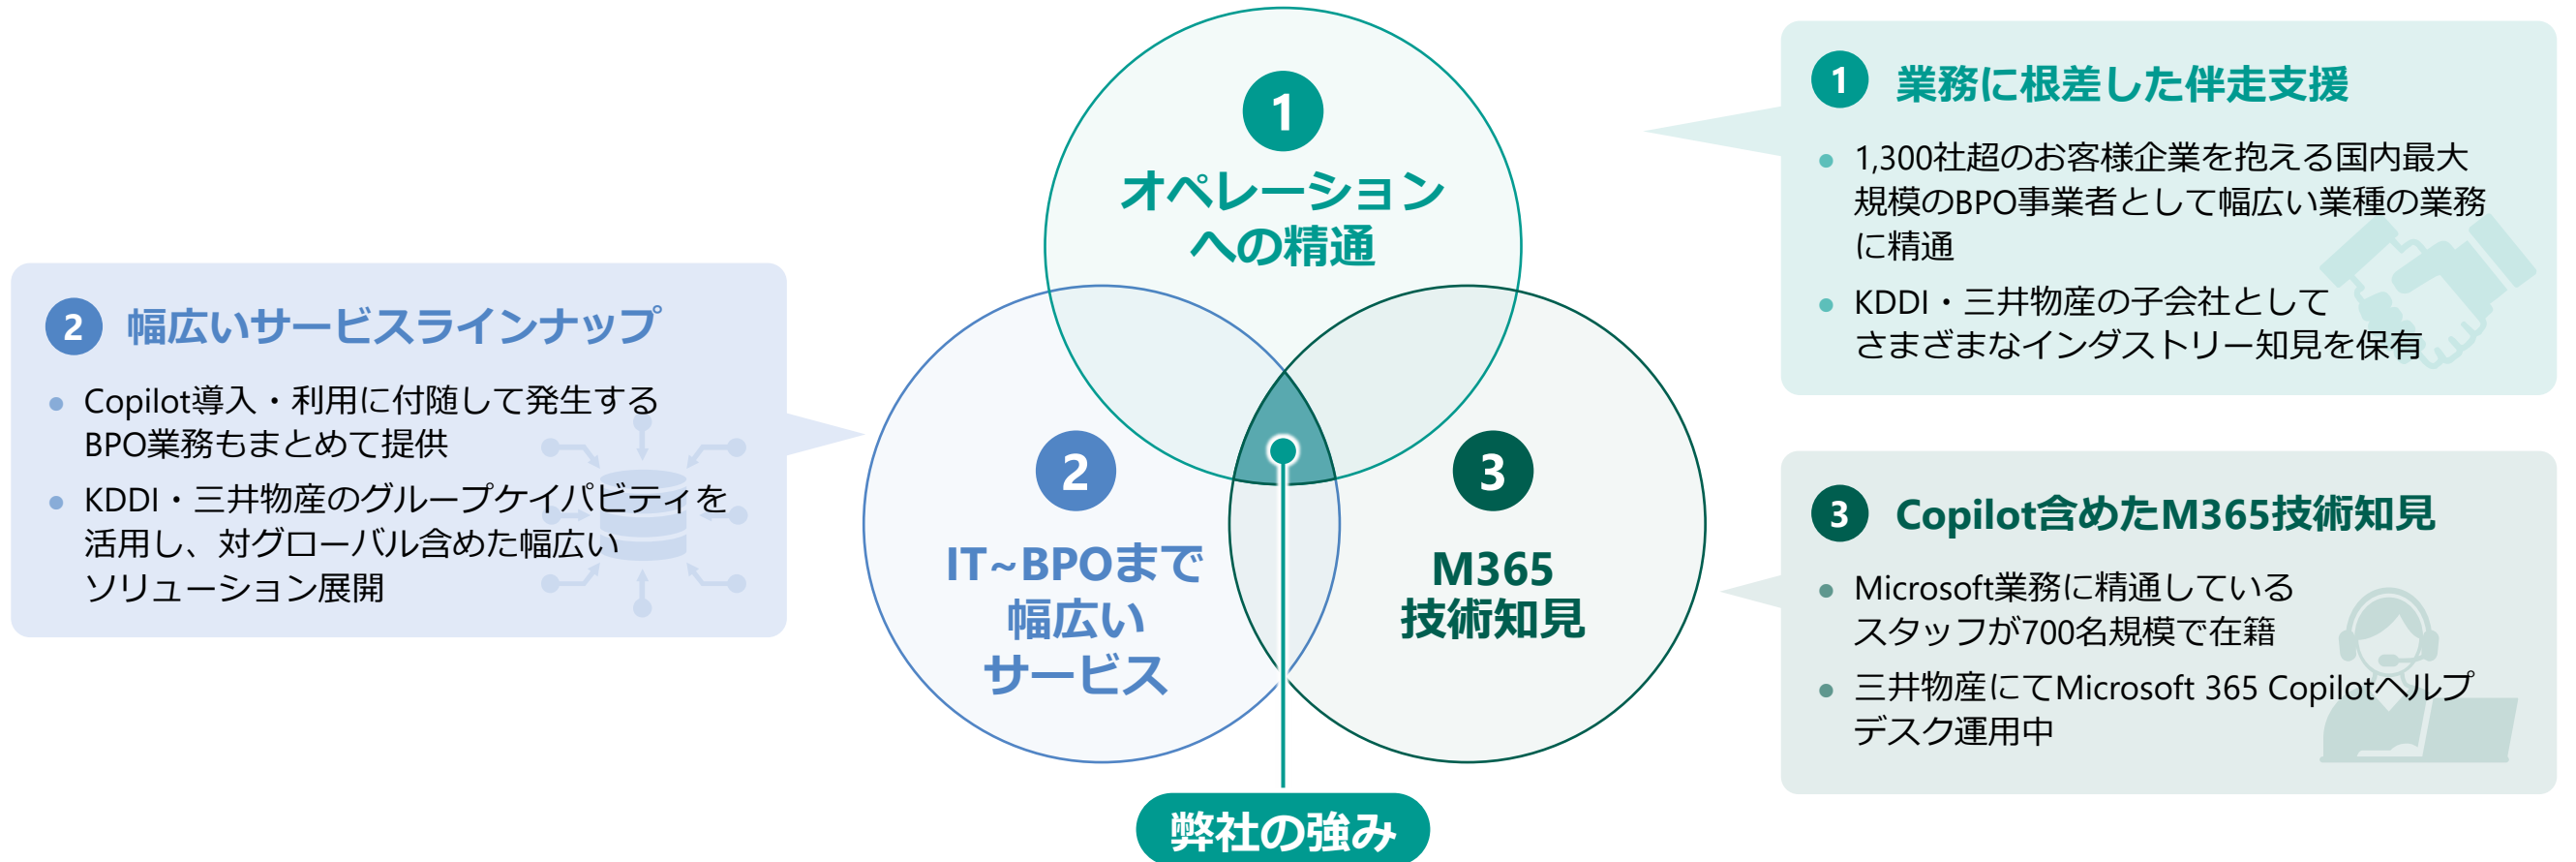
2 幅広いサービスラインナップ

Copilot導入・利用に付随して発生するBPO業務もまとめて提供

KDDI・三井物産のグループケイパビティを活用し、対グローバル含めた幅広いソリューション展開

1 オペレーションへの精通

2 IT~BPOまで幅広いサービス

3 M365技術知見

弊社の強み

1 業務に根差した伴走支援

1,300社超のお客様企業を抱える国内最大規模のBPO事業者として幅広い業種の業務に精通

KDDI・三井物産の子会社としてさまざまなインダストリー知見を保有

3 Copilot含めたM365技術知見

Microsoft業務に精通しているスタッフが700名規模で在籍

三井物産にてMicrosoft 365 Copilotヘルプデスク運用中